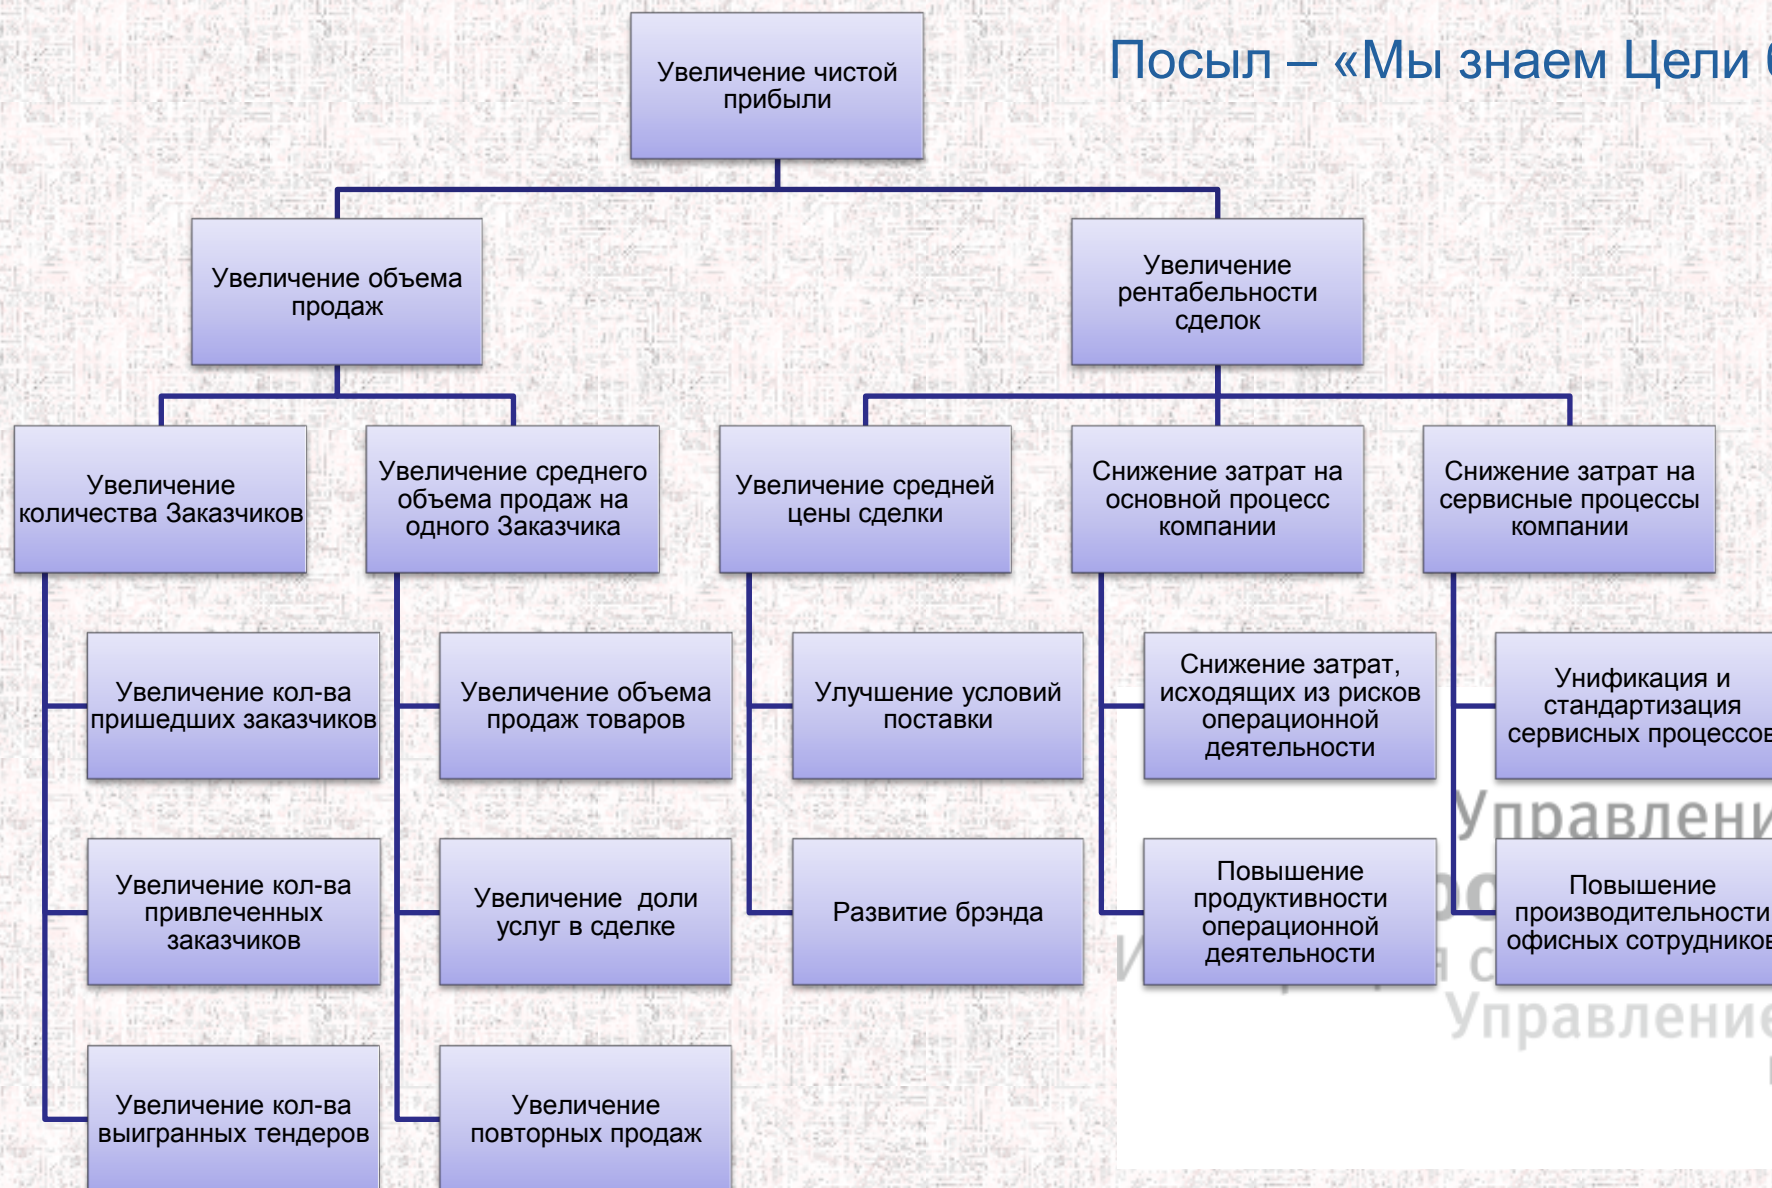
Посыл – «Мы знаем Цели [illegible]

Увеличение чистой прибыли

Увеличение объема продаж

Увеличение рентабельности сделок

Увеличение количества Заказчиков

Увеличение среднего объема продаж на одного Заказчика

Увеличение средней цены сделки

Снижение затрат на основной процесс компании

Снижение затрат на сервисные процессы компании

Увеличение кол-ва пришедших заказчиков

Увеличение объема продаж товаров

Улучшение условий поставки

Снижение затрат, исходящих из рисков операционной деятельности

Унификация и стандартизация сервисных процессов

Увеличение кол-ва привлеченных заказчиков

Увеличение доли услуг в сделке

Развитие брэнда

Повышение продуктивности операционной деятельности

Повышение производительности офисных сотрудников

Увеличение кол-ва выигранных тендеров

Увеличение повторных продаж

Управлени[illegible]

Управление